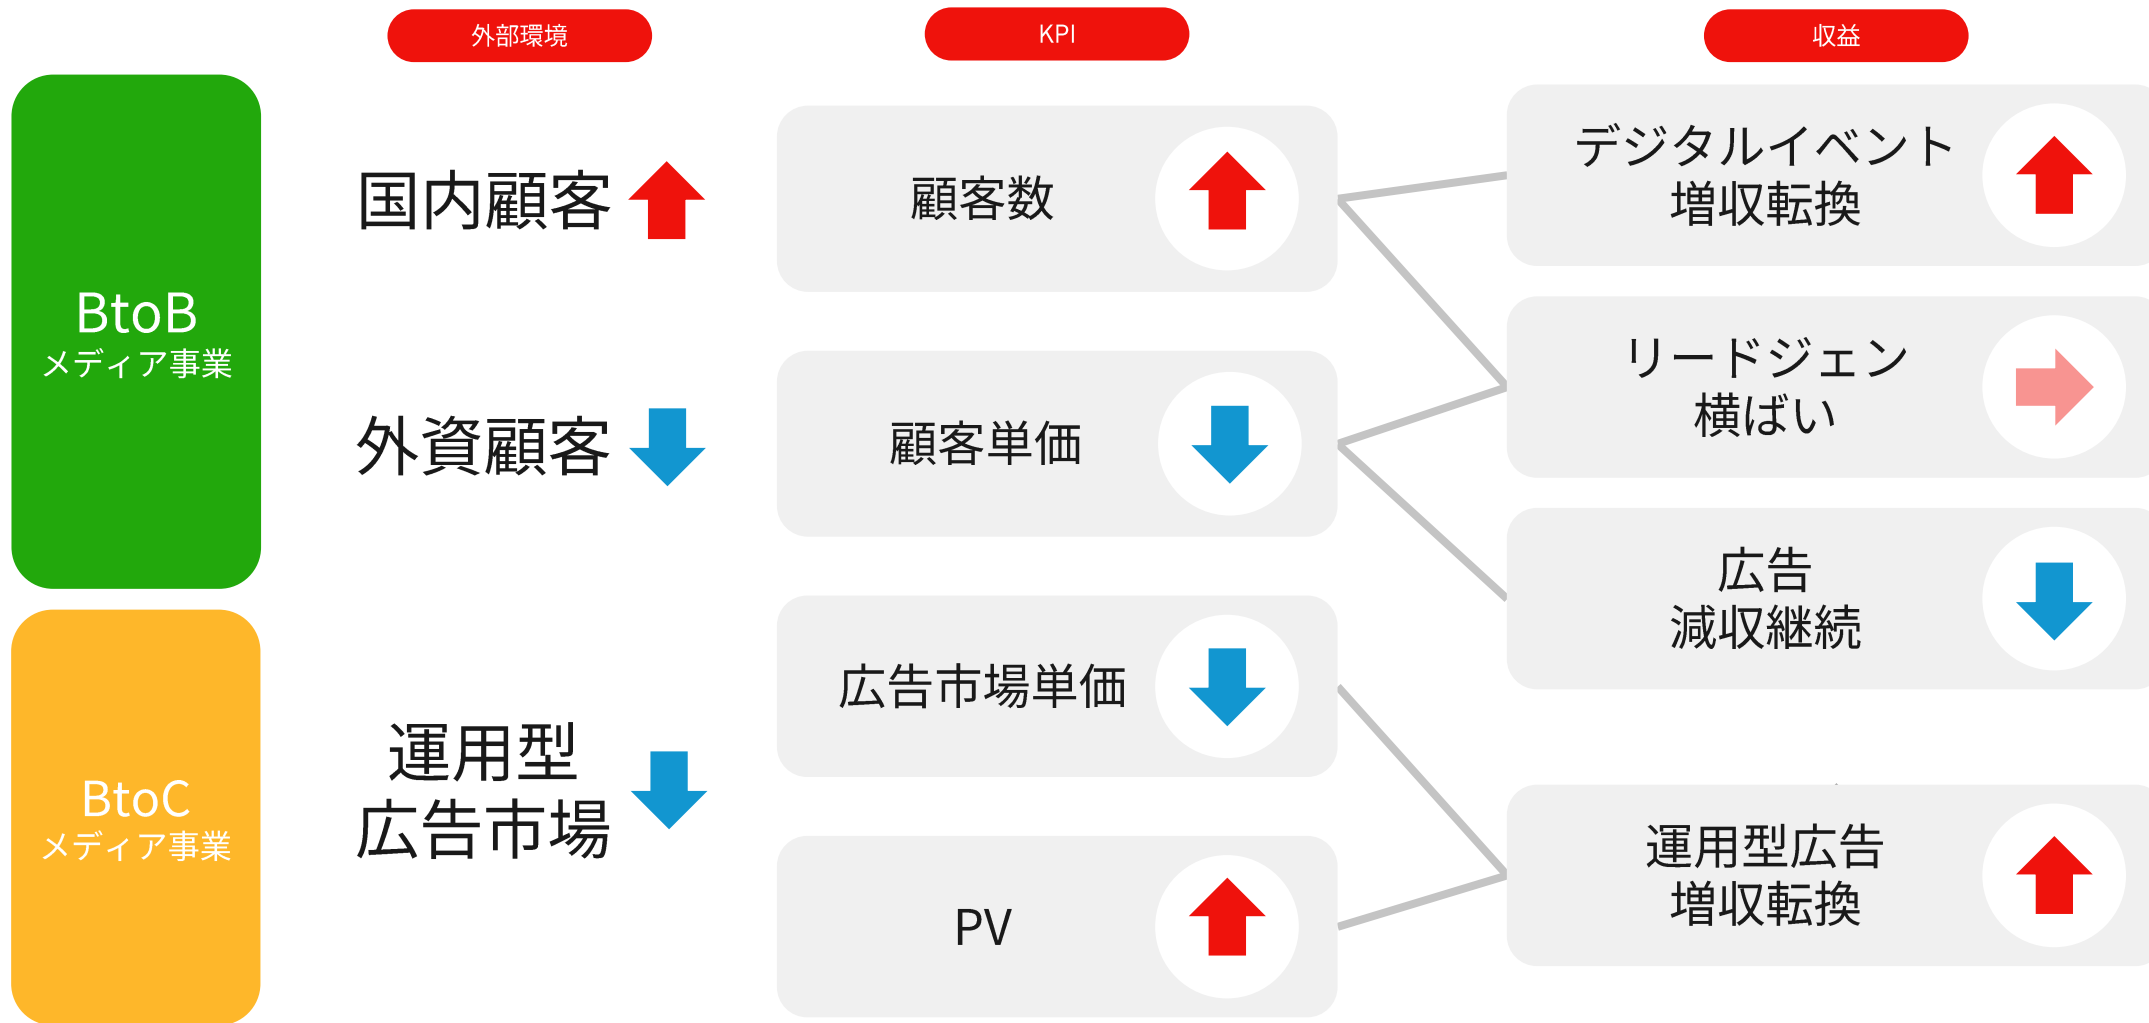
外部環境

KPI

収益

BtoB
メディア事業

国内顧客

外資顧客

BtoC
メディア事業

運用型
広告市場

顧客数

顧客単価

広告市場単価

PV

デジタルイベント
増収転換

リードジェン
横ばい

広告
減収継続

運用型広告
増収転換